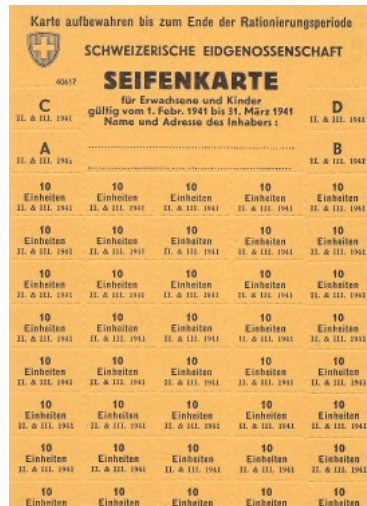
Karte aufbewahren bis zum Ende der Rationierungsperiode

SCHWEIZERISCHE EIDGENOSSENSCHAFT

40617

SEIFENKARTE

für Erwachsene und Kinder
gültig vom 1. Febr. 1941 bis 31. März 1941
Name und Adresse des Inhabers :

C
II. & III. 1941

D
II. & III. 1941

A
II. & III. 1941

B
II. & III. 1941

| 10 Einheiten II. & III. 1941 | 10 Einheiten II. & III. 1941 | 10 Einheiten II. & III. 1941 | 10 Einheiten II. & III. 1941 | 10 Einheiten II. & III. 1941 |
|---|---|---|---|---|
| 10 Einheiten II. & III. 1941 | 10 Einheiten II. & III. 1941 | 10 Einheiten II. & III. 1941 | 10 Einheiten II. & III. 1941 | 10 Einheiten II. & III. 1941 |
| 10 Einheiten II. & III. 1941 | 10 Einheiten II. & III. 1941 | 10 Einheiten II. & III. 1941 | 10 Einheiten II. & III. 1941 | 10 Einheiten II. & III. 1941 |
| 10 Einheiten II. & III. 1941 | 10 Einheiten II. & III. 1941 | 10 Einheiten II. & III. 1941 | 10 Einheiten II. & III. 1941 | 10 Einheiten II. & III. 1941 |
| 10 Einheiten II. & III. 1941 | 10 Einheiten II. & III. 1941 | 10 Einheiten II. & III. 1941 | 10 Einheiten II. & III. 1941 | 10 Einheiten II. & III. 1941 |
| 10 Einheiten II. & III. 1941 | 10 Einheiten II. & III. 1941 | 10 Einheiten II. & III. 1941 | 10 Einheiten II. & III. 1941 | 10 Einheiten II. & III. 1941 |
| 10 Einheiten II. & III. 1941 | 10 Einheiten II. & III. 1941 | 10 Einheiten II. & III. 1941 | 10 Einheiten II. & III. 1941 | 10 Einheiten II. & III. 1941 |
| 10 Einheiten | 10 Einheiten | 10 Einheiten | 10 Einheiten | 10 Einheiten |